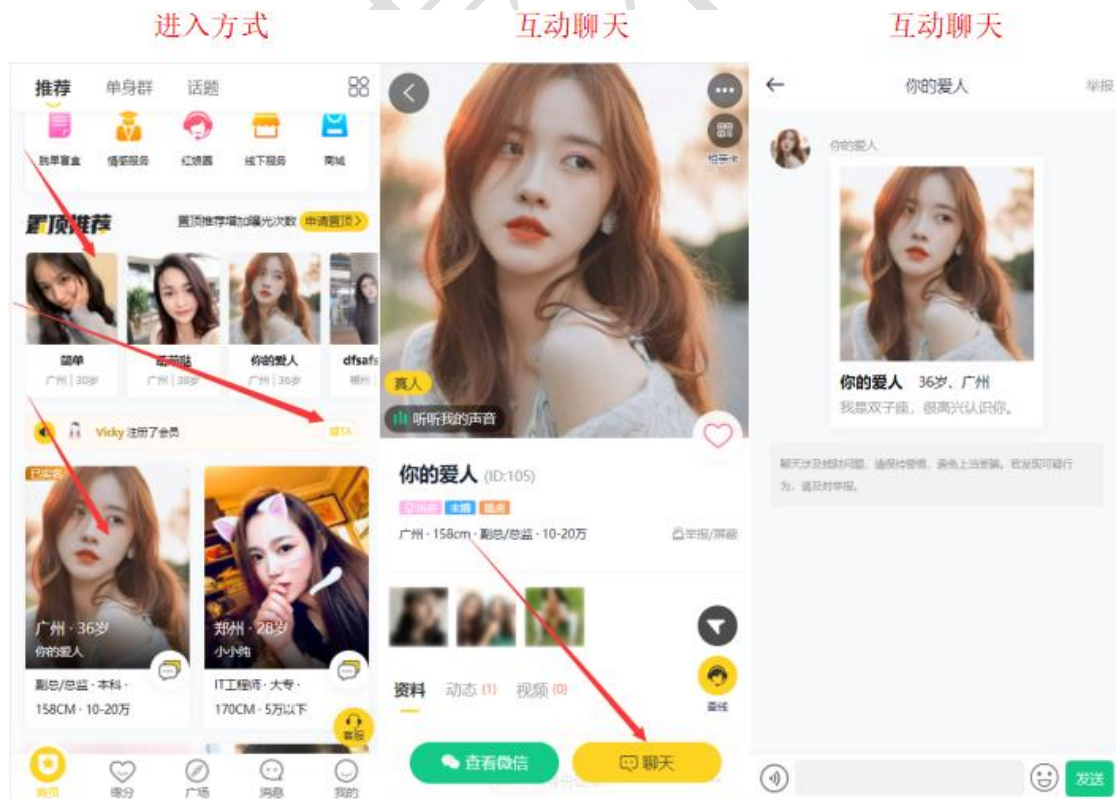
进入方式

推荐 单身群 话题

脱单盲盒 情感服务 红娘圈 线下服务 商城

置顶推荐 置顶推荐增加曝光次数 申请置顶 >

简单 广州 | 30岁
萌萌哒 广州 | 38岁
你的爱人 广州 | 36岁
dfsafs 郑州

Vicky 注册了会员 撩TA

已实名
广州 · 36岁
你的爱人
副总/总监 · 本科 · 158CM · 10-20万

郑州 · 28岁
小小帅
IT工程师 · 大专 · 170CM · 5万以下

客服

首页 缘分 广场 消息 我的

互动聊天

拍照卡

真人
听听我的声音

你的爱人 (ID:105)
广州 · 158cm · 副总/总监 · 10-20万
举报/屏蔽

在线

资料 动态 (1) 视频 (0)

查看微信 聊天

互动聊天

← 你的爱人 举报

你的爱人

你的爱人 36岁、广州
我是双子座，很高兴认识你。

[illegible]

发送